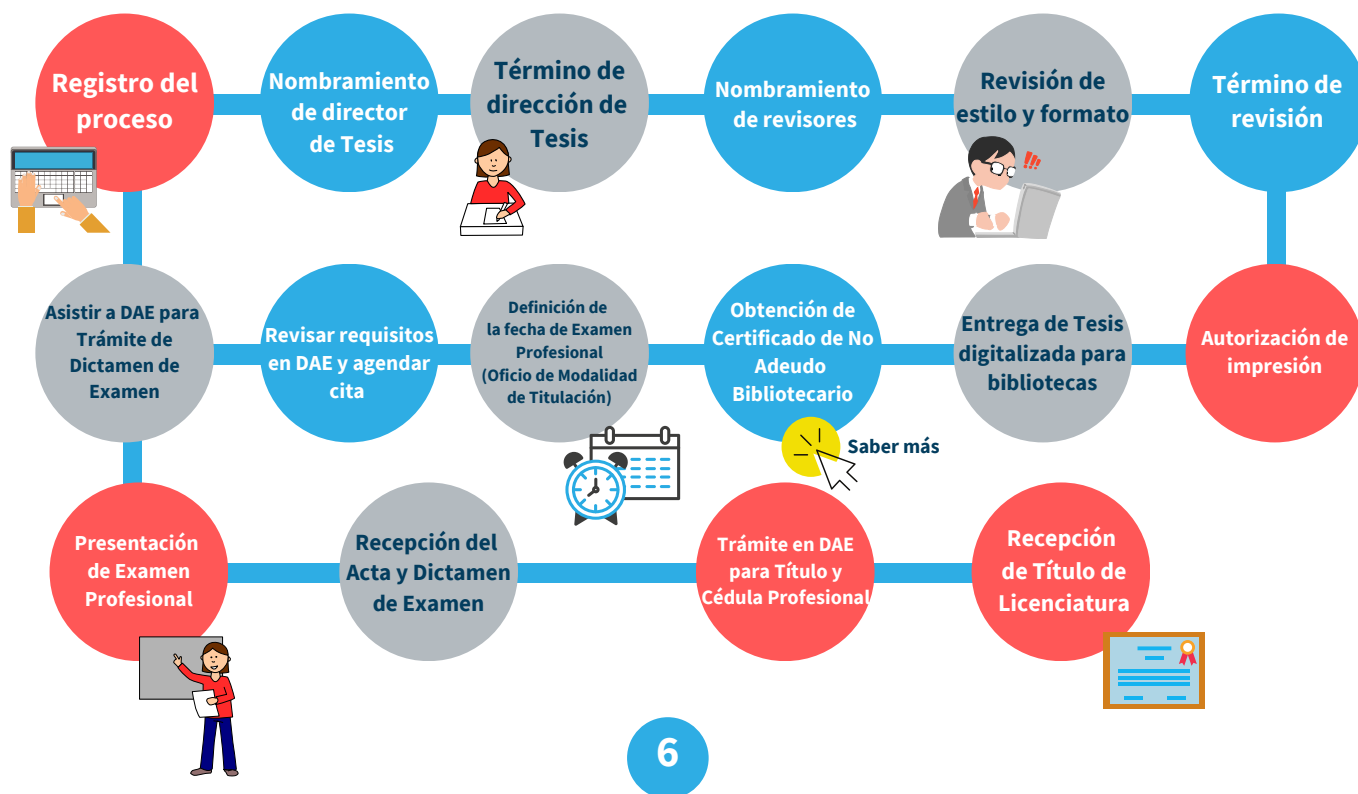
Registro del proceso

Nombramiento de director de Tesis

Término de dirección de Tesis

Nombramiento de revisores

Revisión de estilo y formato

Término de revisión

Autorización de impresión

Entrega de Tesis digitalizada para bibliotecas

Obtención de Certificado de No Adeudo Bibliotecario

Saber más

Definición de la fecha de Examen Profesional (Oficio de Modalidad de Titulación)

Revisar requisitos en DAE y agendar cita

Asistir a DAE para Trámite de Dictamen de Examen

Presentación de Examen Profesional

Recepción del Acta y Dictamen de Examen

Trámite en DAE para Título y Cédula Profesional

Recepción de Título de Licenciatura

6